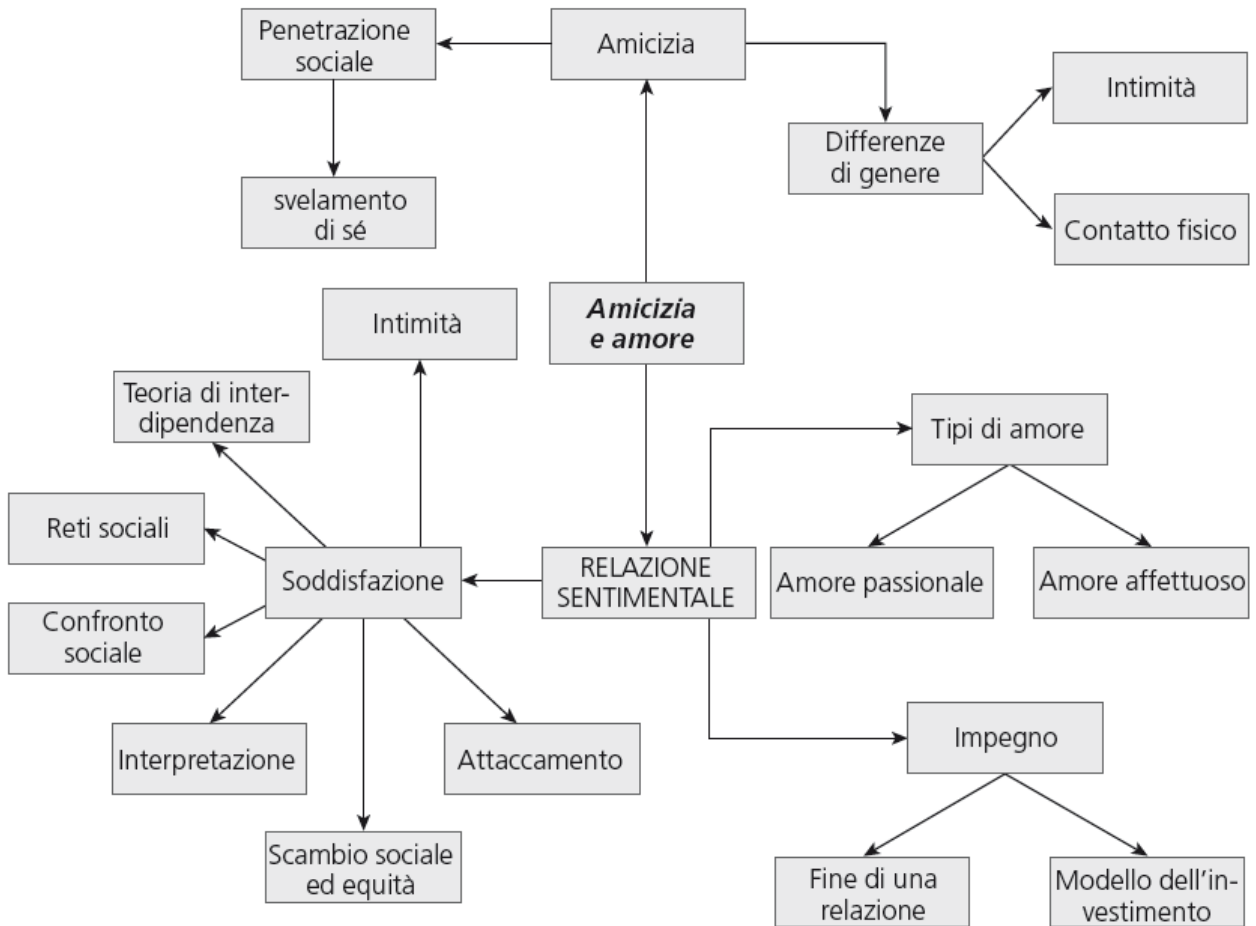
Penetrazione sociale

Amicizia

Intimità

Differenze di genere

svelamento di sé

Contatto fisico

Intimità

*Amicizia e amore*

Teoria di interdipendenza

Tipi di amore

Reti sociali

Soddisfazione

RELAZIONE SENTIMENTALE

Amore passionale

Amore affettuoso

Confronto sociale

Interpretazione

Attaccamento

Impegno

Scambio sociale ed equità

Fine di una relazione

Modello dell'investimento